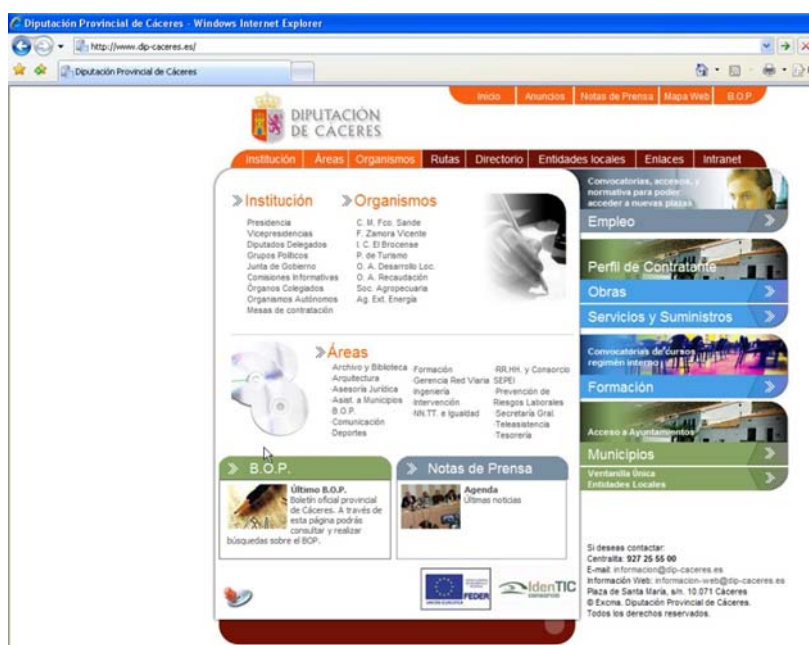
Diputación Provincial de Cáceres - Windows Internet Explorer

http://www.dip-caceres.es/

Diputación Provincial de Cáceres

Inicio | Anuncios | Notas de Prensa | Mapa Web | B.O.P.

DIPUTACIÓN DE CACERES

Institución | Áreas | Organismos | Rutas | Directorio | Entidades locales | Enlaces | Intranet

Institución
Presidencia
Vicepresidencias
Diputados Delegados
Grupos Políticos
Junta de Gobierno
Comisiones Informativas
Órganos Colegiados
Organismos Autónomos
Mesas de contratación

Organismos
C. M. Fco. Sande
F. Zamora Vicente
I. C. El Brocense
P. de Turismo
O. A. Desarrollo Loc.
O. A. Recaudación
Soc. Agropecuaria
Ag. Ext. Energía

Áreas
Archivo y Biblioteca
Arquitectura
Asesoría Jurídica
Asist. a Municipios
B.O.P.
Comunicación
Deportes
Formación
Gerencia Red Viaria
Ingeniería
Intervención
NN.TT. e Igualdad
RR.HH. y Consorcio SEPEI
Prevención de Riesgos Laborales
Secretaría Gral.
Teleasistencia
Tesorería

B.O.P.
Último B.O.P.
Boletín oficial provincial de Cáceres. A través de esta página podrás consultar y realizar búsquedas sobre el BOP.

Notas de Prensa
Agenda
Últimas noticias

Convocatorias, accesos, y normativa para poder acceder a nuevas plazas
Empleo

Perfil de Contratante
Obras
Servicios y Suministros

Convocatorias de cursos régimen interno
Formación

Acceso a Ayuntamientos
Municipios

Ventanilla Única Entidades Locales

FEDER
IdenTIC

Si deseas contactar:
Centralita: 927 25 55 00
E-mail: informacion@dip-caceres.es
Información Web: informacion-web@dip-caceres.es
Plaza de Santa María, s/n. 10.071 Cáceres
© Excma. Diputación Provincial de Cáceres.
Todos los derechos reservados.